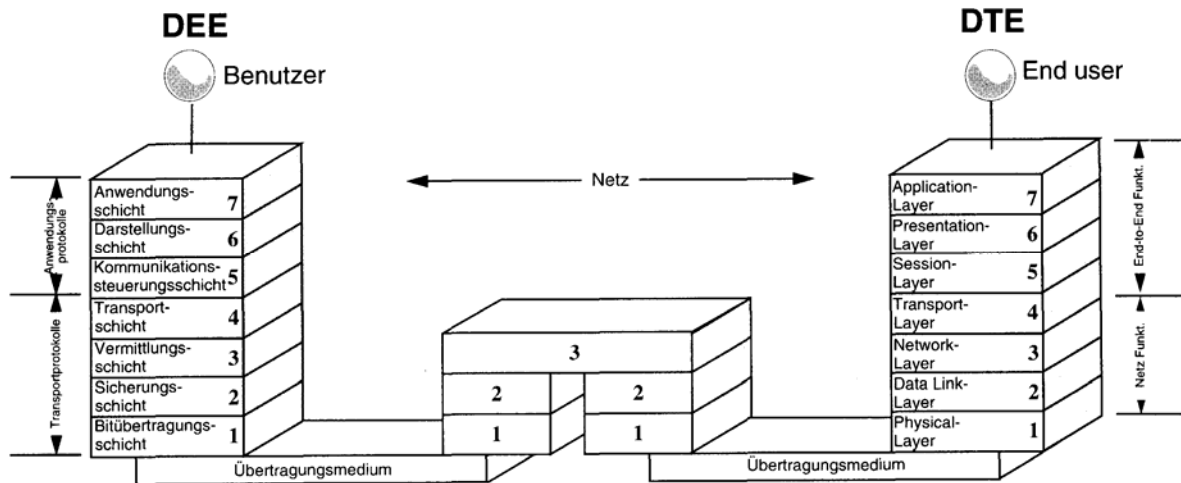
DEE

Benutzer

DTE

End user

Anwendungsprotokolle

Transportprotokolle

Anwendungsschicht 7

Darstellungsschicht 6

Kommunikationssteuerungsschicht 5

Transportschicht 4

Vermittlungsschicht 3

Sicherungsschicht 2

Bitübertragungsschicht 1

Netz

3

2

2

1

1

Application-Layer 7

Presentation-Layer 6

Session-Layer 5

Transport-Layer 4

Network-Layer 3

Data Link-Layer 2

Physical-Layer 1

End-to-End Funkt.

Netz Funkt.

Übertragungsmedium

Übertragungsmedium